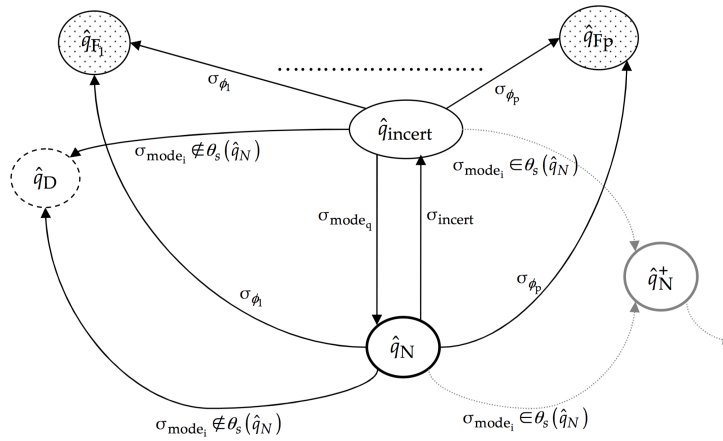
$\hat{q}_{F_1}$

$\hat{q}_{F_p}$

$\sigma_{\phi_1}$

........

$\sigma_{\phi_p}$

$\hat{q}_{incert}$

$\hat{q}_D$

$\sigma_{mode_i} \notin \theta_s(\hat{q}_N)$

$\sigma_{mode_i} \in \theta_s(\hat{q}_N)$

$\sigma_{mode_q}$

$\sigma_{incert}$

$\hat{q}_N^+$

$\sigma_{\phi_1}$

$\sigma_{\phi_p}$

$\hat{q}_N$

$\sigma_{mode_i} \notin \theta_s(\hat{q}_N)$

$\sigma_{mode_i} \in \theta_s(\hat{q}_N)$